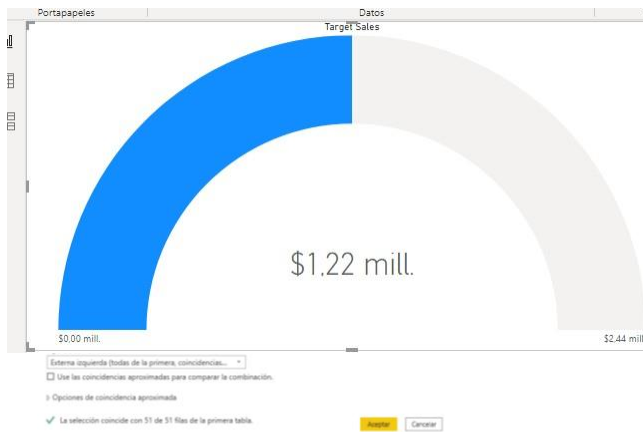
Portapapeles
Datos
Target Sales
$1,22 mill.
$0,00 mill.
$2,44 mill
Externa izquierda (todas de la primera, coincidencias...
Use las coincidencias aproximadas para comparar la combinación.
Opciones de coincidencia aproximada
La selección coincide con 51 de 51 filas de la primera tabla.
Aceptar
Cancelar